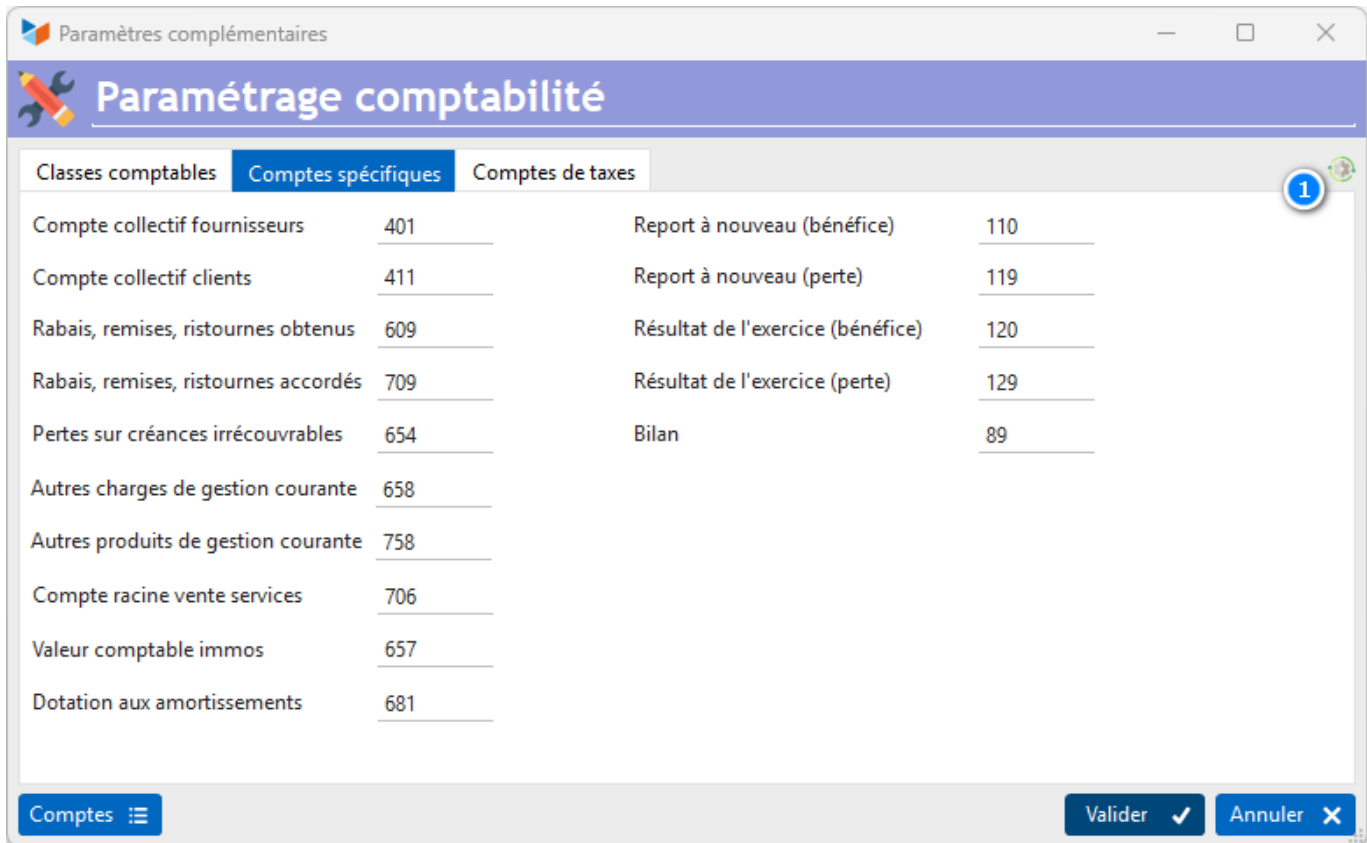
Paramètres complémentaires

Paramétrage comptabilité

Classes comptables
Comptes spécifiques
Comptes de taxes

1

Compte collectif fournisseurs 401
Compte collectif clients 411
Rabais, remises, ristournes obtenus 609
Rabais, remises, ristournes accordés 709
Pertes sur créances irrécouvrables 654
Autres charges de gestion courante 658
Autres produits de gestion courante 758
Compte racine vente services 706
Valeur comptable immos 657
Dotation aux amortissements 681

Report à nouveau (bénéfice) 110
Report à nouveau (perte) 119
Résultat de l'exercice (bénéfice) 120
Résultat de l'exercice (perte) 129
Bilan 89

Comptes
Valider
Annuler